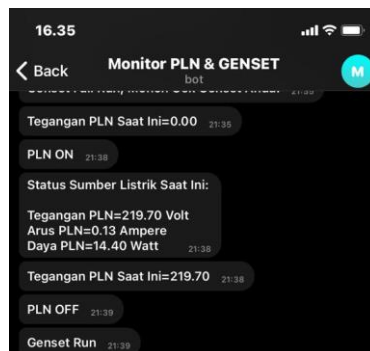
16.35

Back

Monitor PLN & GENSET
bot

M

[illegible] 21:35

Tegangan PLN Saat Ini=0.00 21:35

PLN ON 21:38

Status Sumber Listrik Saat Ini:

Tegangan PLN=219.70 Volt
Arus PLN=0.13 Ampere
Daya PLN=14.40 Watt 21:38

Tegangan PLN Saat Ini=219.70 21:38

PLN OFF 21:39

Genset Run 21:39